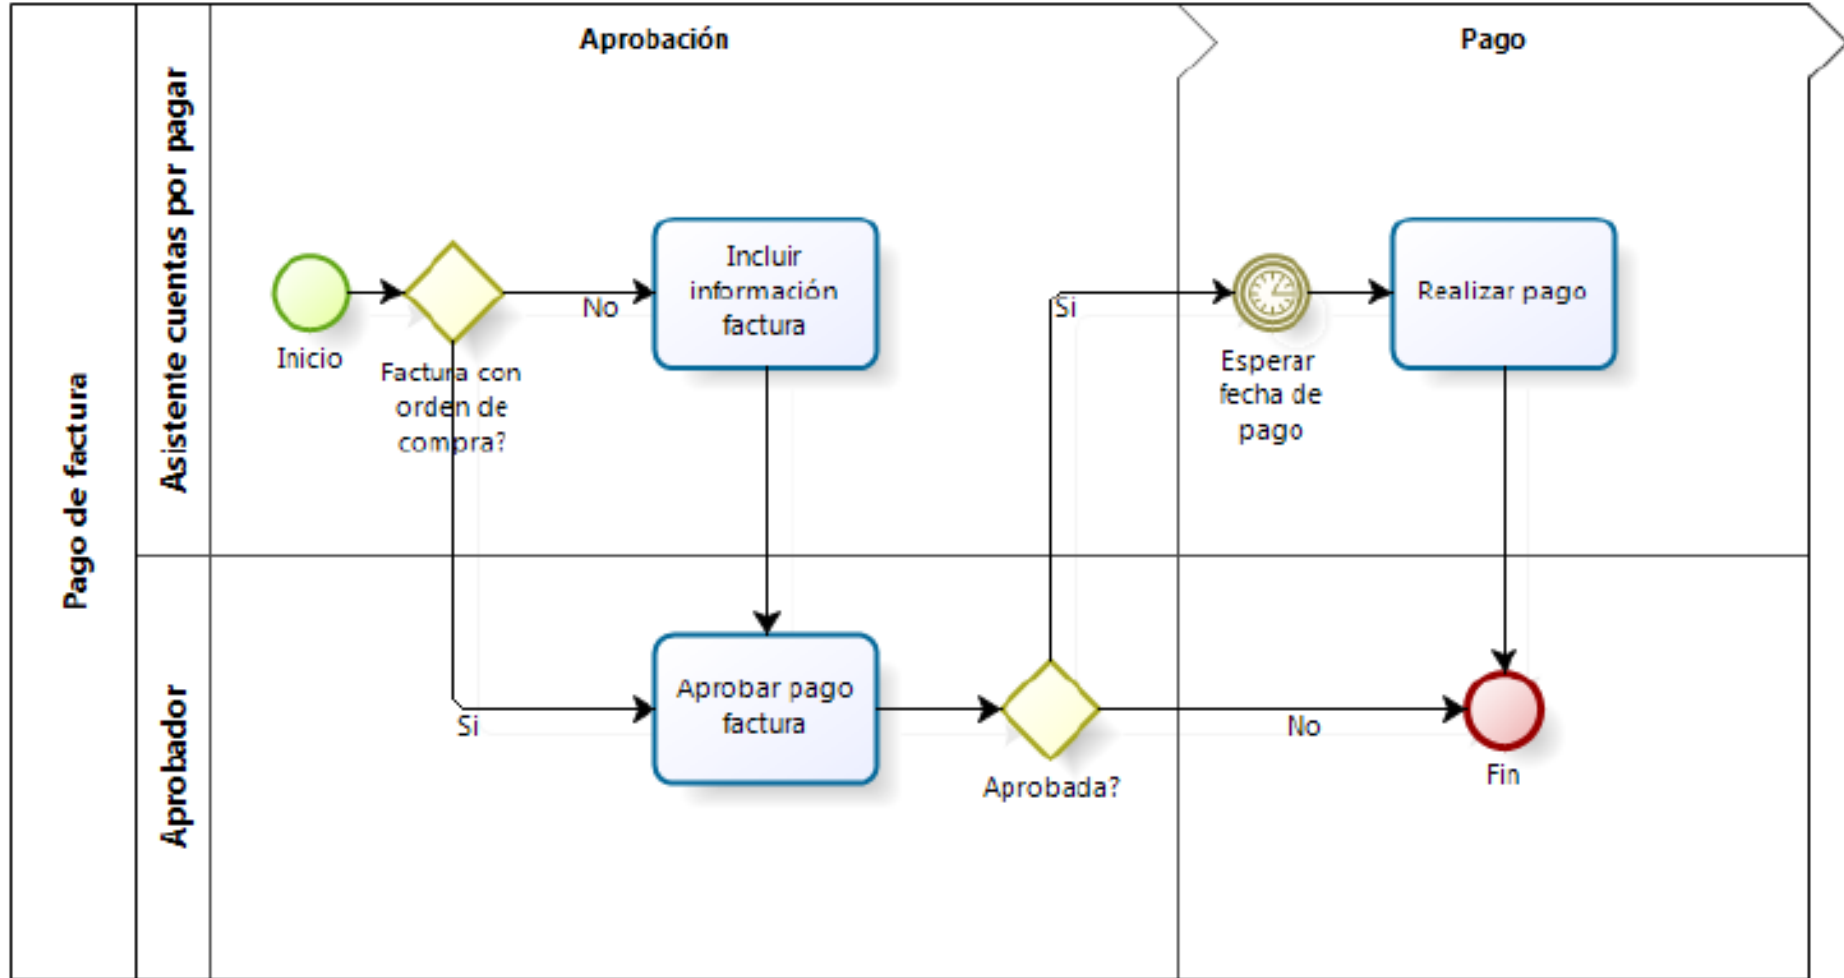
Pago de factura

Asistente cuentas por pagar

Aprobador

Aprobación

Pago

Inicio

Factura con orden de compra?

No

Incluir información factura

Si

Esperar fecha de pago

Realizar pago

Si

Aprobar pago factura

Aprobada?

No

Fin